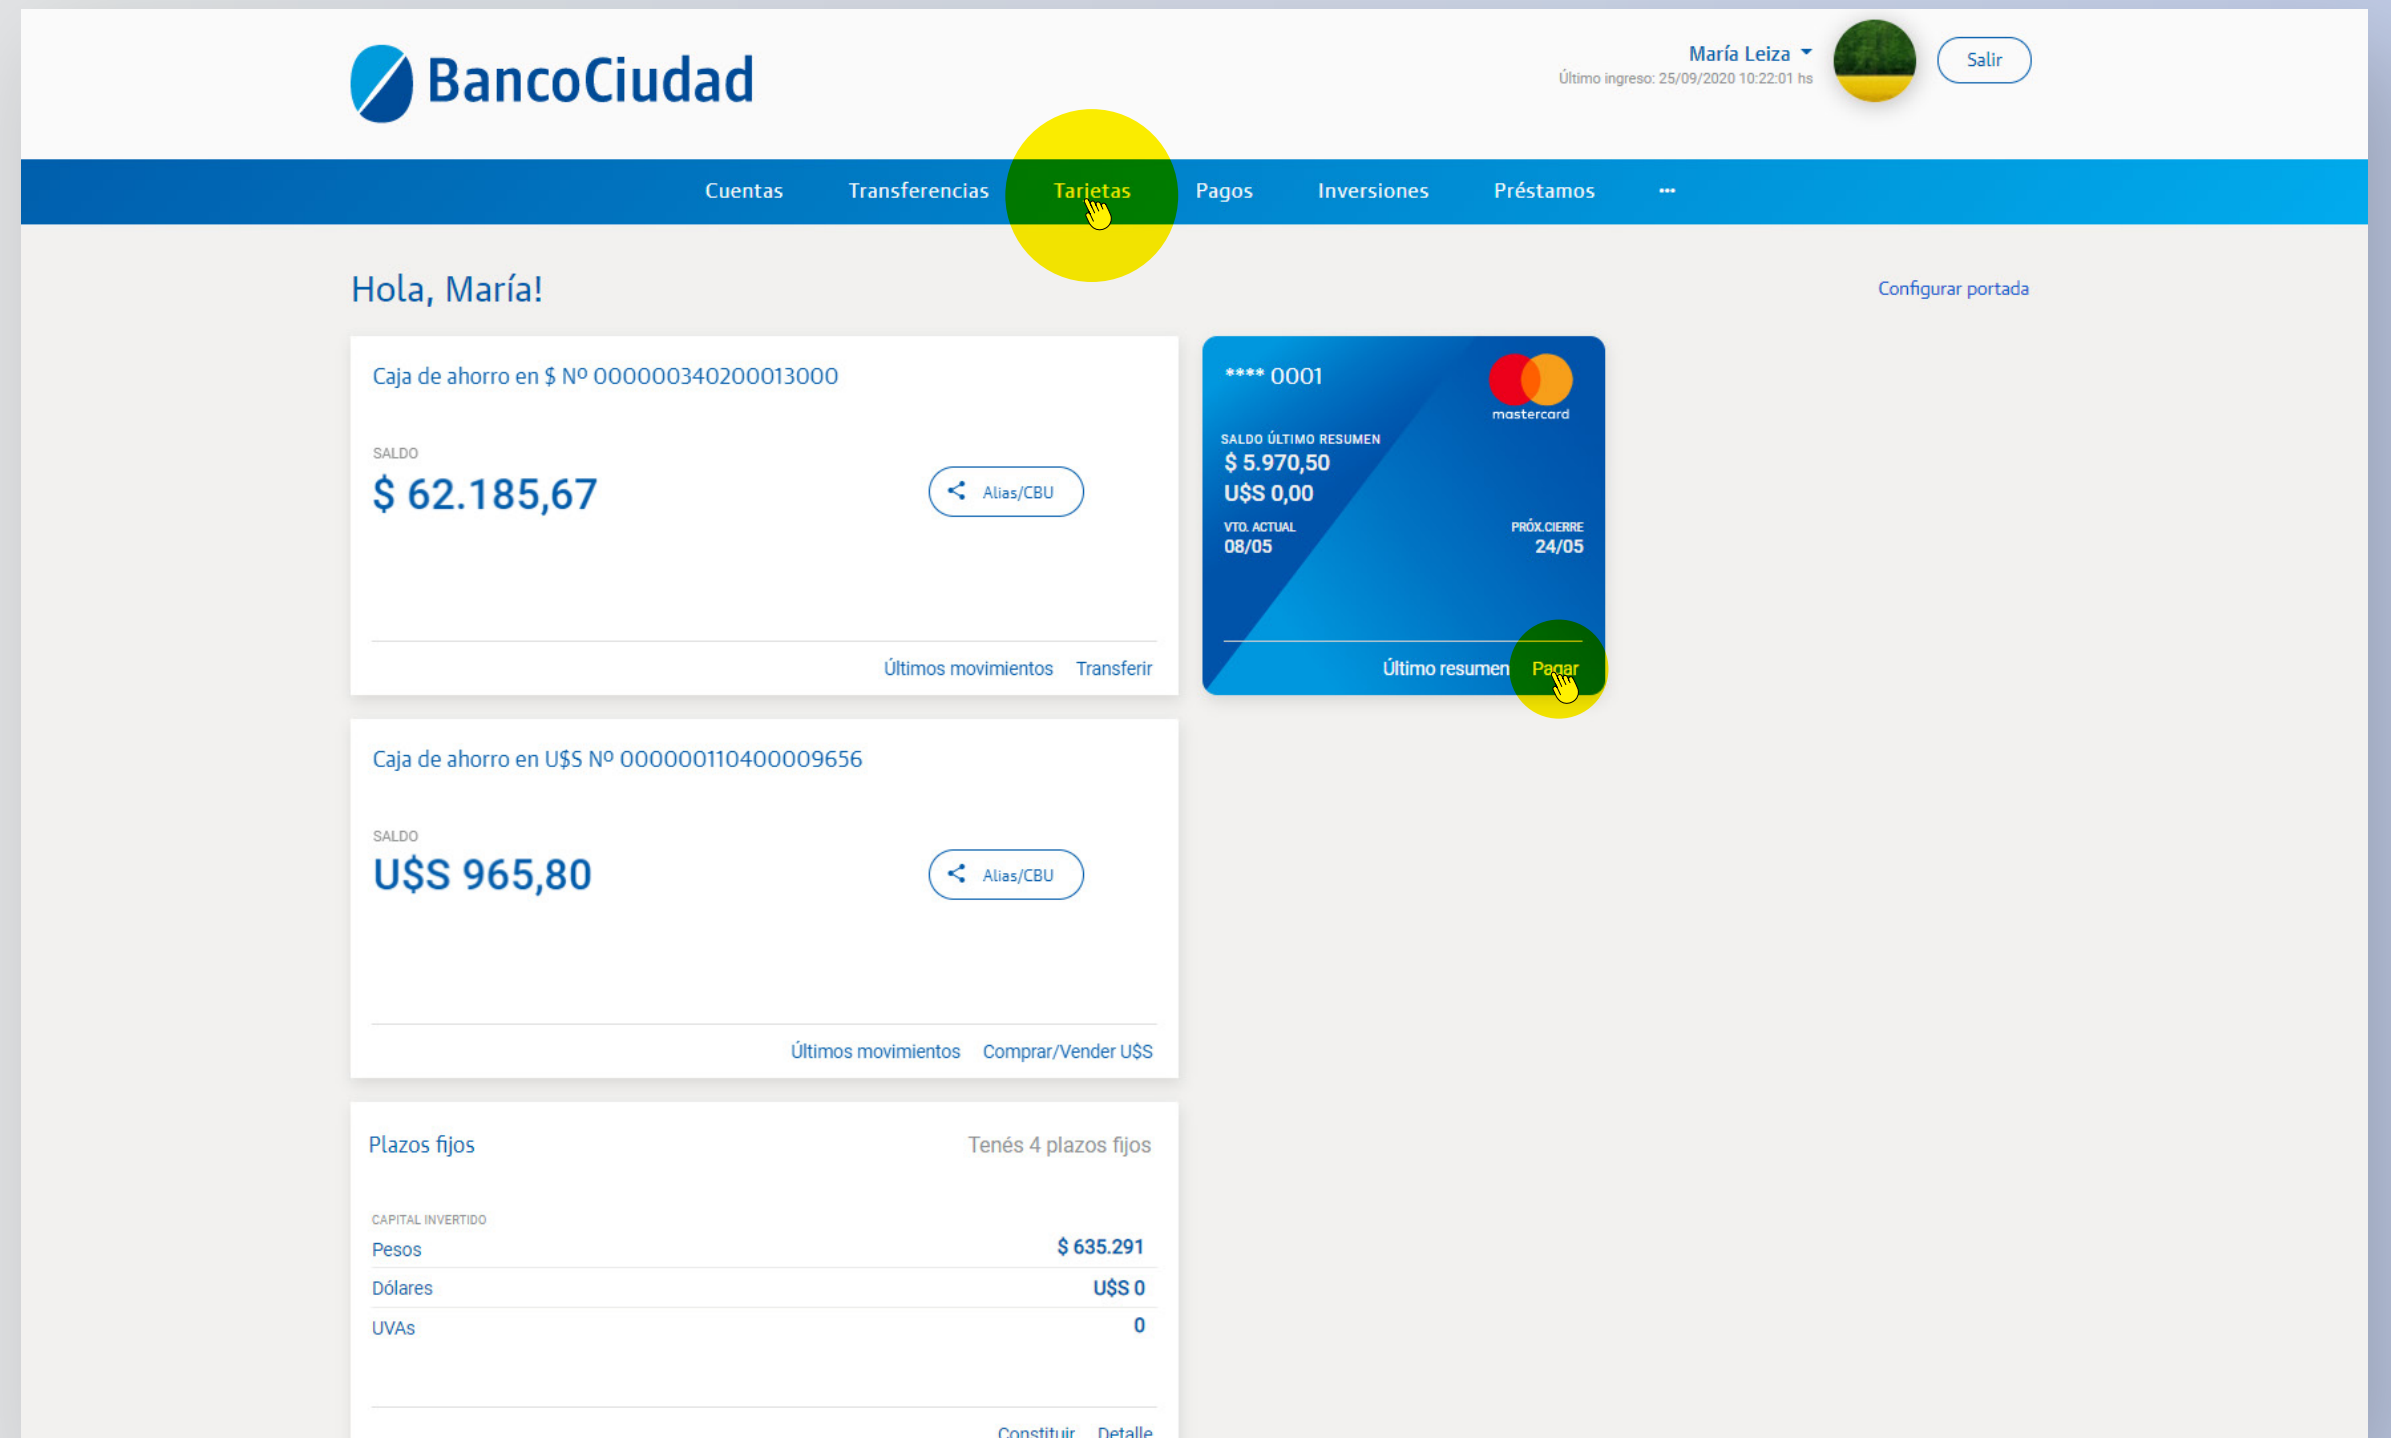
BancoCiudad

María Leiza
Último ingreso: 25/09/2020 10:22:01 hs

Salir

Cuentas Transferencias Tarjetas Pagos Inversiones Préstamos ···

Hola, María!

Configurar portada

Caja de ahorro en $ Nº 000000340200013000

SALDO
$ 62.185,67

Alias/CBU

Últimos movimientos Transferir

**** 0001

mastercard

SALDO ÚLTIMO RESUMEN
$ 5.970,50
U$S 0,00

VTO. ACTUAL
08/05

PRÓX.CIERRE
24/05

Último resumen Pagar

Caja de ahorro en U$S Nº 000000110400009656

SALDO
U$S 965,80

Alias/CBU

Últimos movimientos Comprar/Vender U$S

Plazos fijos

Tenés 4 plazos fijos

CAPITAL INVERTIDO

| | |
|---|---|
| Pesos | $ 635.291 |
| Dólares | U$S 0 |
| UVAs | 0 |

Constituir Detalle